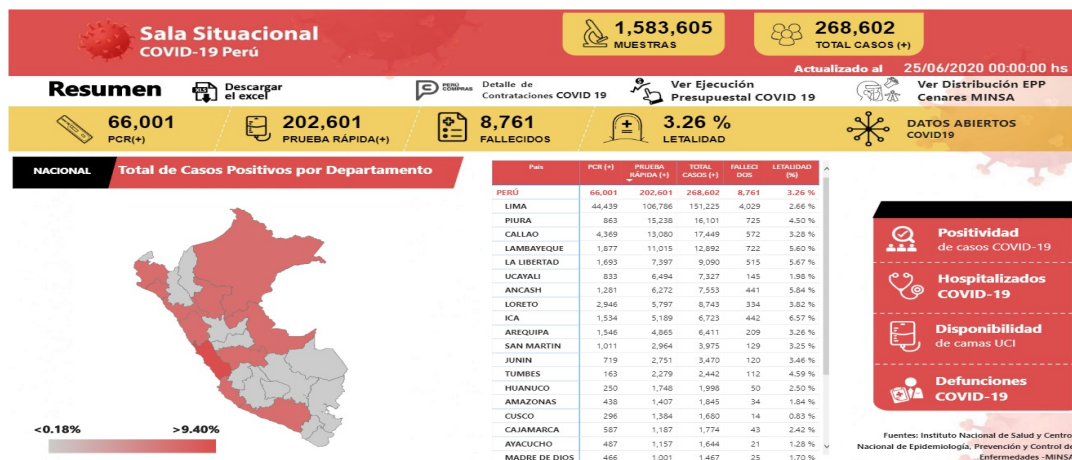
Sala Situacional
COVID-19 Perú

1,583,605
MUESTRAS

268,602
TOTAL CASOS (+)

Actualizado al 25/06/2020 00:00:00 hs

Resumen

Descargar el excel

PERÚ COMPRAS
Detalle de Contrataciones COVID 19

Ver Ejecución Presupuestal COVID 19

Ver Distribución EPP Cenares MINSA

66,001
PCR(+)

202,601
PRUEBA RÁPIDA(+)

8,761
FALLECIDOS

3.26 %
LETALIDAD

DATOS ABIERTOS COVID19

NACIONAL

Total de Casos Positivos por Departamento

<0.18%

>9.40%

| País | PCR (+) | PRUEBA RÁPIDA (+) | TOTAL CASOS (+) | FALLECIDOS | LETALIDAD (%) |
|---|---|---|---|---|---|
| PERÚ | 66,001 | 202,601 | 268,602 | 8,761 | 3.26 % |
| LIMA | 44,439 | 106,786 | 151,225 | 4,029 | 2.66 % |
| PIURA | 863 | 15,238 | 16,101 | 725 | 4.50 % |
| CALLAO | 4,369 | 13,080 | 17,449 | 572 | 3.28 % |
| LAMBAYEQUE | 1,877 | 11,015 | 12,892 | 722 | 5.60 % |
| LA LIBERTAD | 1,693 | 7,397 | 9,090 | 515 | 5.67 % |
| UCAYALI | 833 | 6,494 | 7,327 | 145 | 1.98 % |
| ANCASH | 1,281 | 6,272 | 7,553 | 441 | 5.84 % |
| LORETO | 2,946 | 5,797 | 8,743 | 334 | 3.82 % |
| ICA | 1,534 | 5,189 | 6,723 | 442 | 6.57 % |
| AREQUIPA | 1,546 | 4,865 | 6,411 | 209 | 3.26 % |
| SAN MARTIN | 1,011 | 2,964 | 3,975 | 129 | 3.25 % |
| JUNIN | 719 | 2,751 | 3,470 | 120 | 3.46 % |
| TUMBES | 163 | 2,279 | 2,442 | 112 | 4.59 % |
| HUANUCO | 250 | 1,748 | 1,998 | 50 | 2.50 % |
| AMAZONAS | 438 | 1,407 | 1,845 | 34 | 1.84 % |
| CUSCO | 296 | 1,384 | 1,680 | 14 | 0.83 % |
| CAJAMARCA | 587 | 1,187 | 1,774 | 43 | 2.42 % |
| AYACUCHO | 487 | 1,157 | 1,644 | 21 | 1.28 % |
| MADRE DE DIOS | 466 | 1,001 | 1,467 | 25 | 1.70 % |

Positividad
de casos COVID-19

Hospitalizados
COVID-19

Disponibilidad
de camas UCI

Defunciones
COVID-19

Fuentes: Instituto Nacional de Salud y Centro Nacional de Epidemiología, Prevención y Control de Enfermedades -MINSA